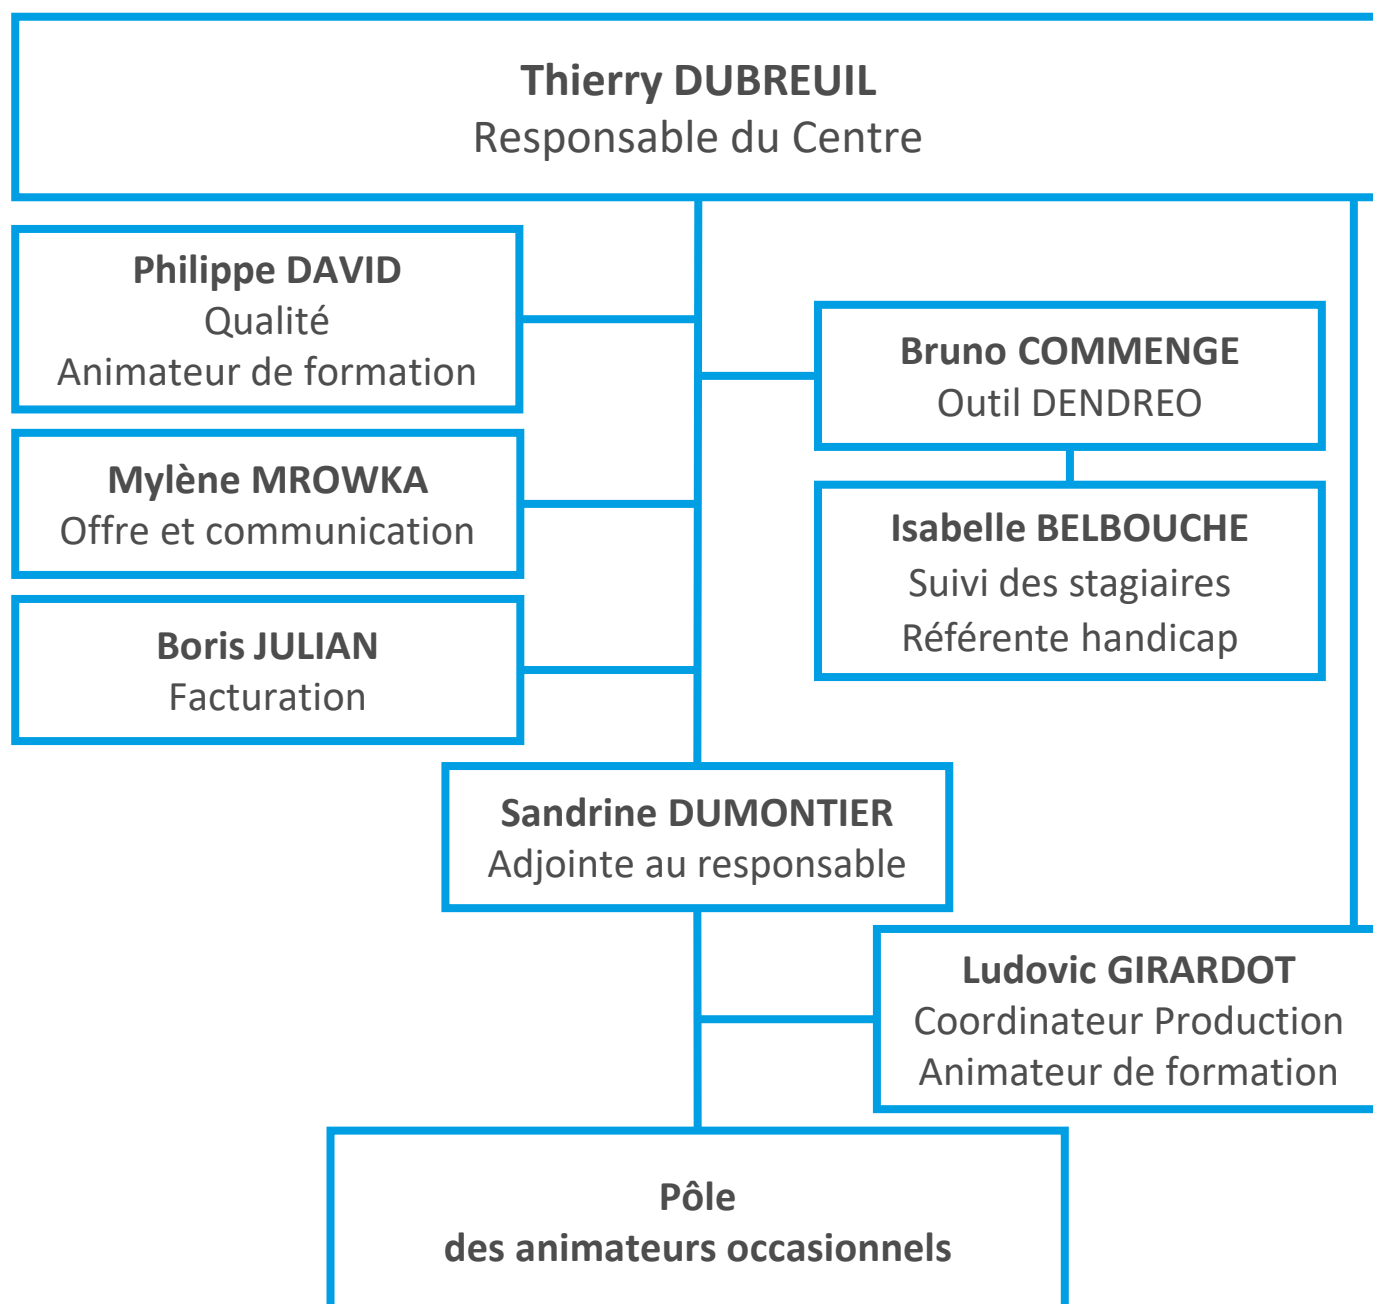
Thierry DUBREUIL
Responsable du Centre

Philippe DAVID
Qualité
Animateur de formation

Bruno COMMENGE
Outil DENDREO

Mylène MROWKA
Offre et communication

Isabelle BELBOUCHE
Suivi des stagiaires
Référente handicap

Boris JULIAN
Facturation

Sandrine DUMONTIER
Adjointe au responsable

Ludovic GIRARDOT
Coordinateur Production
Animateur de formation

Pôle
des animateurs occasionnels